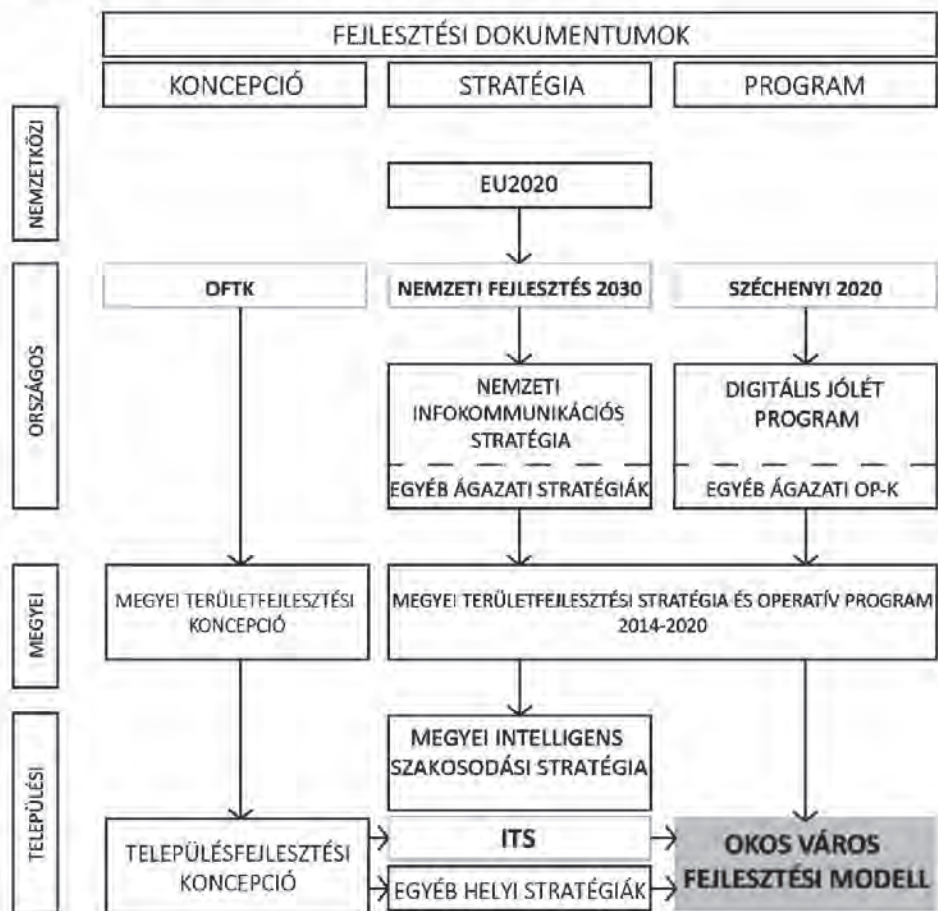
FEJLESZTÉSI DOKUMENTUMOK

KONCEPCIÓ

STRATÉGIA

PROGRAM

NEMZETKÖZI

EU2020

ORSZÁGOS

OFTK

NEMZETI FEJLESZTÉS 2030

SZÉCHENYI 2020

NEMZETI INFOKOMMUNIKÁCIÓS STRATÉGIA

EGYÉB ÁGAZATI STRATÉGIÁK

DIGITÁLIS JÓLÉT PROGRAM

EGYÉB ÁGAZATI OP-K

MEGYEI

MEGYEI TERÜLETFEJLESZTÉSI KONCEPCIÓ

MEGYEI TERÜLETFEJLESZTÉSI STRATÉGIA ÉS OPERATÍV PROGRAM 2014-2020

TELEPÜLÉSI

MEGYEI INTELLIGENS SZAKOSODÁSI STRATÉGIA

TELEPÜLÉSFEJLESZTÉSI KONCEPCIÓ

ITS

EGYÉB HELYI STRATÉGIÁK

OKOS VÁROS FEJLESZTÉSI MODELL